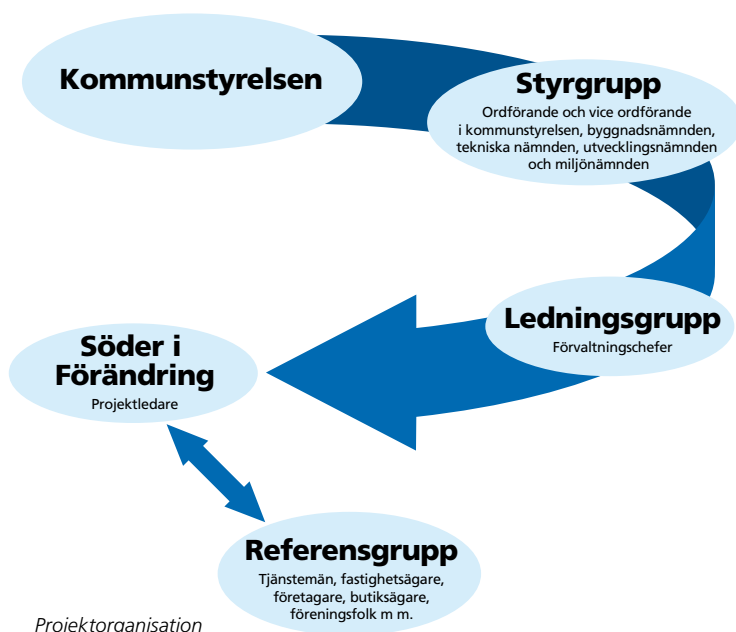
Kommunstyrelsen

Styrgrupp
Ordförande och vice ordförande i kommunstyrelsen, byggnadsnämnden, tekniska nämnden, utvecklingsnämnden och miljönämnden

Ledningsgrupp
Förvaltningschefer

Söder i Förändring
Projektledare

Referensgrupp
Tjänstemän, fastighetsägare, företagare, butiksägare, föreningsfolk m m.

Projektorganisation